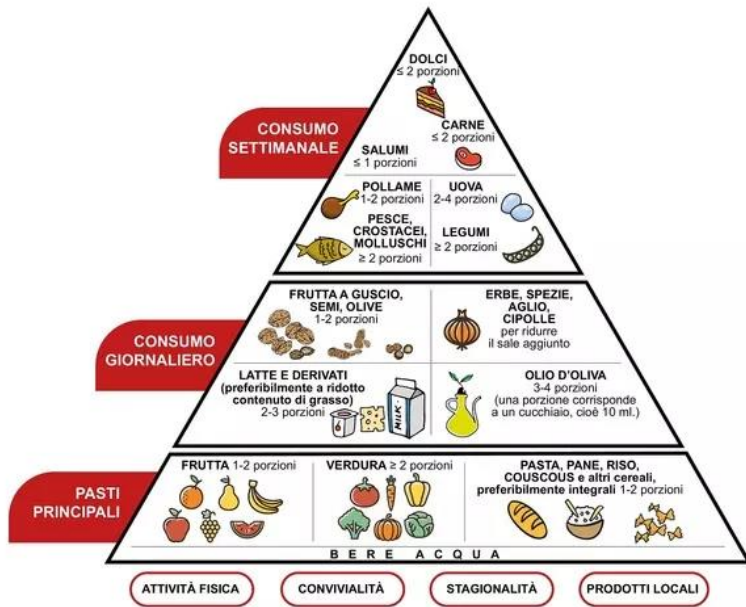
CONSUMO SETTIMANALE

DOLCI
≤ 2 porzioni

SALUMI
≤ 1 porzioni

CARNE
≤ 2 porzioni

POLLAME
1-2 porzioni

UOVA
2-4 porzioni

PESCE, CROSTACEI, MOLLUSCHI
≥ 2 porzioni

LEGUMI
≥ 2 porzioni

CONSUMO GIORNALIERO

FRUTTA A GUSCIO, SEMI, OLIVE
1-2 porzioni

ERBE, SPEZIE, AGLIO, CIPOLLE
per ridurre il sale aggiunto

LATTE E DERIVATI
(preferibilmente a ridotto contenuto di grasso)
2-3 porzioni

MILK

OLIO D'OLIVA
3-4 porzioni
(una porzione corrisponde a un cucchiaio, cioè 10 ml.)

PASTI PRINCIPALI

FRUTTA 1-2 porzioni

VERDURA ≥ 2 porzioni

PASTA, PANE, RISO, COUSCOUS e altri cereali, preferibilmente integrali 1-2 porzioni

BERE ACQUA

ATTIVITÀ FISICA

CONVIVIALITÀ

STAGIONALITÀ

PRODOTTI LOCALI